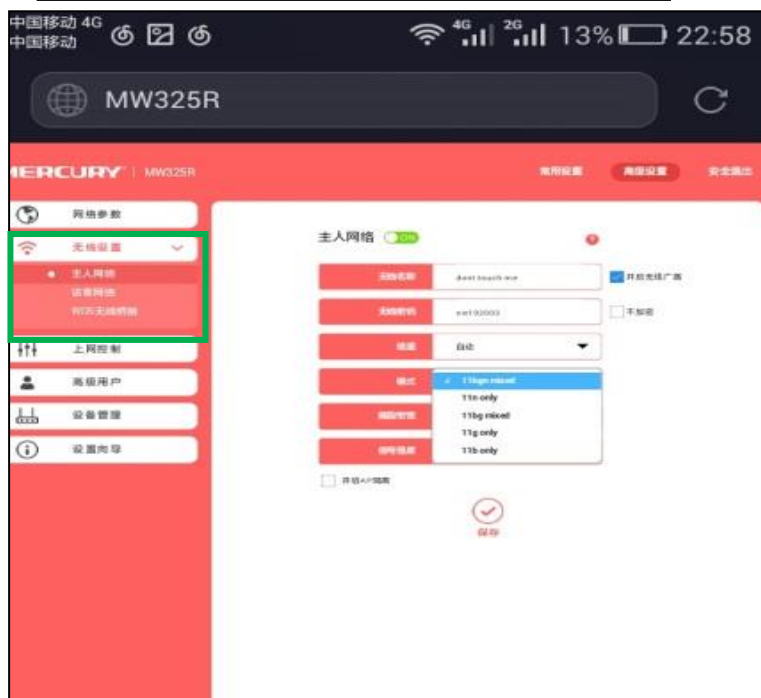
中国移动 4G
中国移动

4G 2G 13% 22:58

MW325R

IERCURY | MW325R

常用设置 高级设置 安全退出

网络参数

无线设置

主人网络

访客网络

WDS无线桥接

上网控制

高级用户

设备管理

设置向导

主人网络 ON

无线名称 dont touch me

开启无线广播

无线密码 sw102003

不加密

信道 自动

模式 11bgn mixed

11n only

11bg mixed

11g only

11b only

频段带宽

信号强度

开启AP隔离

保存